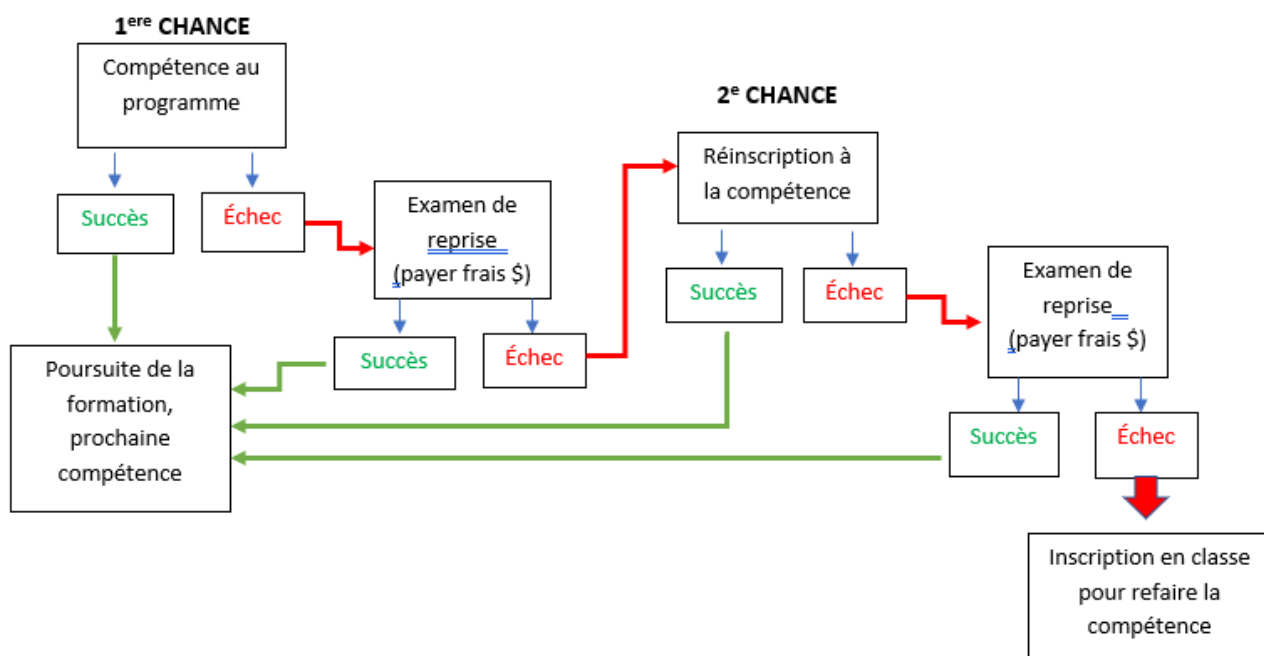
1$^{ere}$ CHANCE

Compétence au programme

Succès

Échec

Examen de reprise (payer frais $)

Succès

Échec

Poursuite de la formation, prochaine compétence

2$^{e}$ CHANCE

Réinscription à la compétence

Succès

Échec

Examen de reprise (payer frais $)

Succès

Échec

Inscription en classe pour refaire la compétence